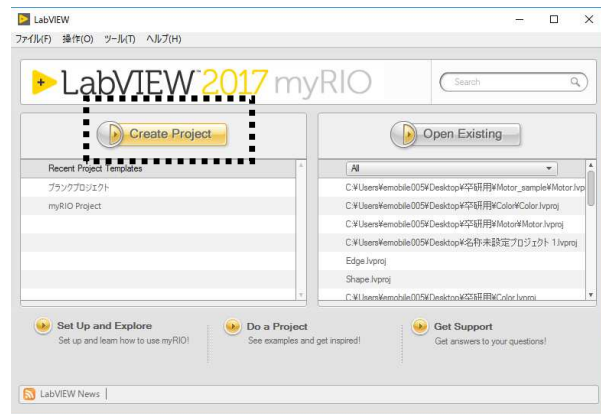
LabVIEW

ファイル(F) 操作(O) ツール(T) ヘルプ(H)

LabVIEW 2017 myRIO

Search

Create Project

Open Existing

Recent Project Templates

ブランクプロジェクト

myRIO Project

All

C:¥Users¥emobile005¥Desktop¥卒研用¥Motor_sample¥Motor.lvp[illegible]

C:¥Users¥emobile005¥Desktop¥卒研用¥Color¥Color.lvproj

C:¥Users¥emobile005¥Desktop¥卒研用¥Motor¥Motor.lvproj

C:¥Users¥emobile005¥Desktop¥名称未設定プロジェクト 1.lvproj

Edge.lvproj

Shape.lvproj

C:¥Users¥emobile005¥Desktop¥卒研用¥Color.lvproj

Set Up and Explore
Set up and learn how to use myRIO!

Do a Project
See examples and get inspired!

Get Support
Get answers to your questions!

LabVIEW News